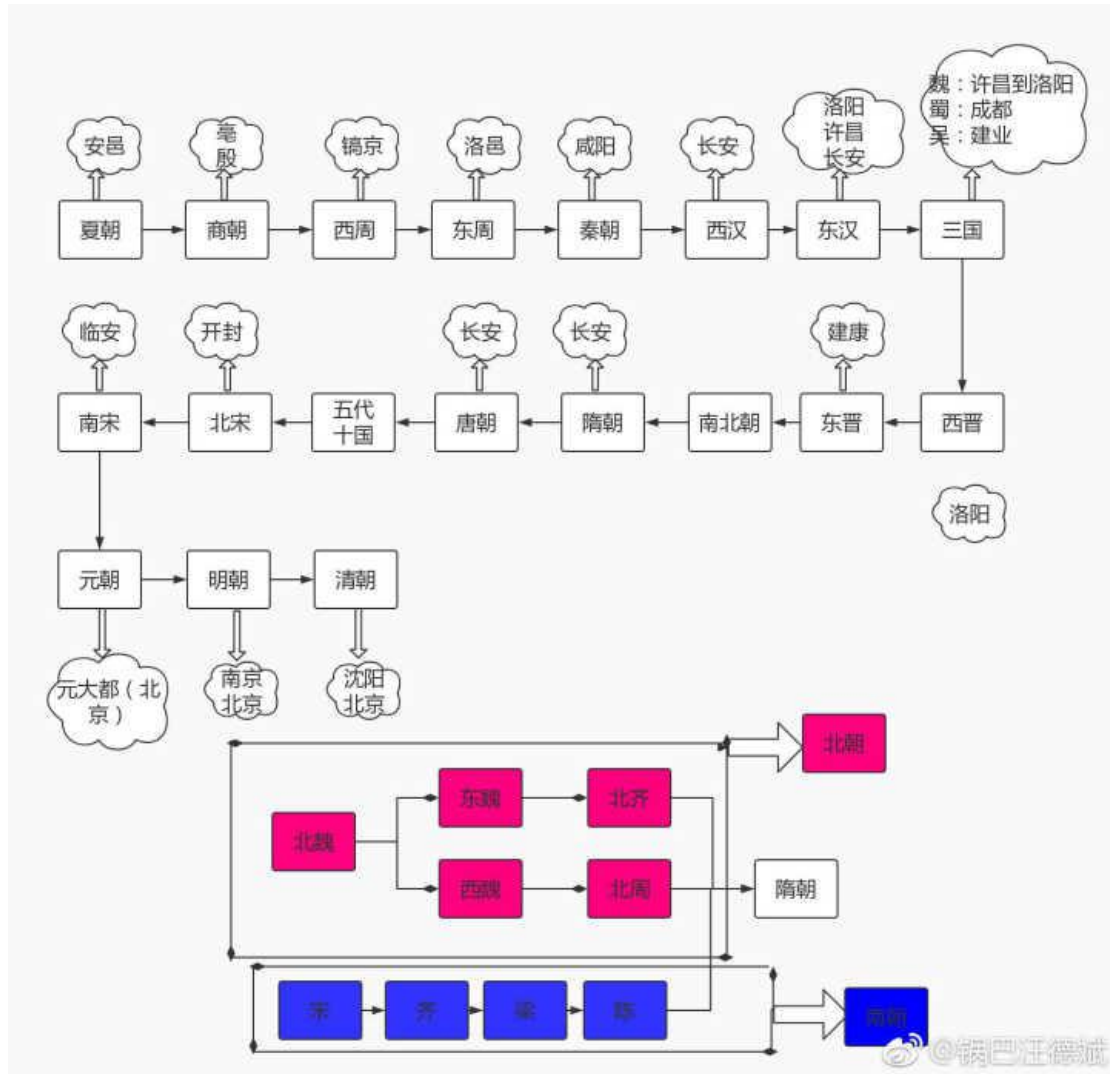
安邑

亳殷

镐京

洛邑

咸阳

长安

洛阳 许昌 长安

魏：许昌到洛阳
蜀：成都
吴：建业

夏朝

商朝

西周

东周

秦朝

西汉

东汉

三国

临安

开封

长安

长安

建康

南宋

北宋

五代十国

唐朝

隋朝

南北朝

东晋

西晋

洛阳

元朝

明朝

清朝

元大都（北京）

南京 北京

沈阳 北京

北朝

北魏

东魏

北齐

西魏

北周

隋朝

宋

齐

梁

陈

南朝

@锅巴汪德斌